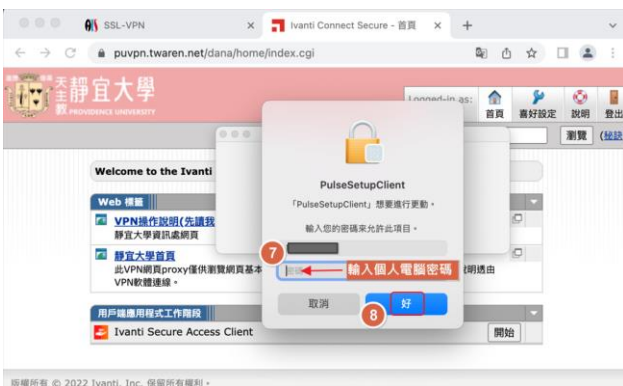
SSL-VPN
Ivanti Connect Secure - 首頁
puvpn.twaren.net/dana/home/index.cgi

天主教靜宜大學
PROVIDENCE UNIVERSITY

Logged-in as:
首頁 喜好設定 說明 登出
瀏覽 (祕訣

Welcome to the Ivanti

Web 標籤
VPN操作說明(先請我
靜宜大學資訊處網頁
靜宜大學首頁
此VPN網頁proxy僅供瀏覽網頁基本 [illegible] 明透由 VPN軟體連線。

用戶端應用程式工作階段
Ivanti Secure Access Client
開始

版權所有 © 2022 Ivanti, Inc. 保留所有權利。

PulseSetupClient
「PulseSetupClient」想要進行更動。
輸入您的密碼來允許此項目。
7
輸入個人電腦密碼
取消
好
8